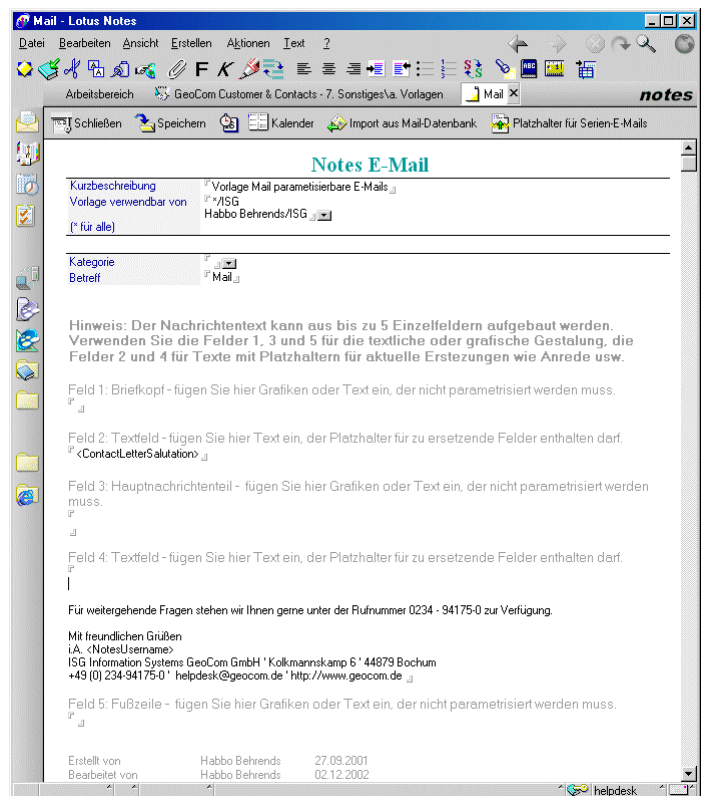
Mail - Lotus Notes

Datei Bearbeiten Ansicht Erstellen Aktionen Text ?

F K

Arbeitsbereich GeoCom Customer & Contacts - 7. Sonstiges\a. Vorlagen Mail

notes

Schließen Speichern Kalender Import aus Mail-Datenbank Platzhalter für Serien-E-Mails

Notes E-Mail

Kurzbeschreibung Vorlage Mail parametisierbare E-Mails
Vorlage verwendbar von */ISG
Habbo Behrends/ISG
(* für alle)

Kategorie
Betreff Mail

Hinweis: Der Nachrichtentext kann aus bis zu 5 Einzelfeldern aufgebaut werden. Verwenden Sie die Felder 1, 3 und 5 für die textliche oder grafische Gestalung, die Felder 2 und 4 für Texte mit Platzhaltern für aktuelle Erstezungen wie Anrede usw.

Feld 1: Briefkopf - fügen Sie hier Grafiken oder Text ein, der nicht parametrisiert werden muss.

Feld 2: Textfeld - fügen Sie hier Text ein, der Platzhalter für zu ersetzende Felder enthalten darf.
<ContactLetterSalutation>

Feld 3: Hauptnachrichtenteil - fügen Sie hier Grafiken oder Text ein, der nicht parametrisiert werden muss.

Feld 4: Textfeld - fügen Sie hier Text ein, der Platzhalter für zu ersetzende Felder enthalten darf.

Für weitergehende Fragen stehen wir Ihnen gerne unter der Rufnummer 0234 - 94175-0 zur Verfügung.

Mit freundlichen Grüßen
i.A. <NotesUsername>
ISG Information Systems GeoCom GmbH ' Kolkmannskamp 6 ' 44879 Bochum
+49 (0) 234-94175-0 ' helpdesk@geocom.de ' http://www.geocom.de

Feld 5: Fußzeile - fügen Sie hier Grafiken oder Text ein, der nicht parametrisiert werden muss.

Erstellt von Habbo Behrends 27.09.2001
Bearbeitet von Habbo Behrends 02.12.2002

helpdesk